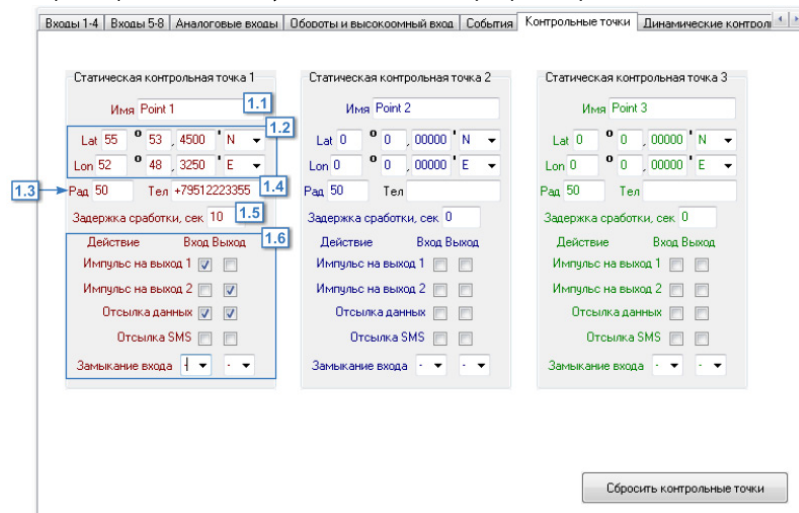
Входы 1-4 | Входы 5-8 | Аналоговые входы | Обороты и высокоомный вход | События | Контрольные точки | Динамические контрол

Статическая контрольная точка 1

Имя Point 1 1.1

1.2
Lat 55 ° 53 , 4500 ' N
Lon 52 ° 48 , 3250 ' E

1.3 Рад 50 Тел +79512223355 1.4

Задержка сработки, сек 10 1.5

1.6
Действие Вход Выход
Импульс на выход 1
Импульс на выход 2
Отсылка данных
Отсылка SMS
Замыкание входа -

Статическая контрольная точка 2

Имя Point 2
Lat 0 ° 0 , 00000 ' N
Lon 0 ° 0 , 00000 ' E
Рад 50 Тел
Задержка сработки, сек 0
Действие Вход Выход
Импульс на выход 1
Импульс на выход 2
Отсылка данных
Отсылка SMS
Замыкание входа - -

Статическая контрольная точка 3

Имя Point 3
Lat 0 ° 0 , 00000 ' N
Lon 0 ° 0 , 00000 ' E
Рад 50 Тел
Задержка сработки, сек 0
Действие Вход Выход
Импульс на выход 1
Импульс на выход 2
Отсылка данных
Отсылка SMS
Замыкание входа - -

Сбросить контрольные точки